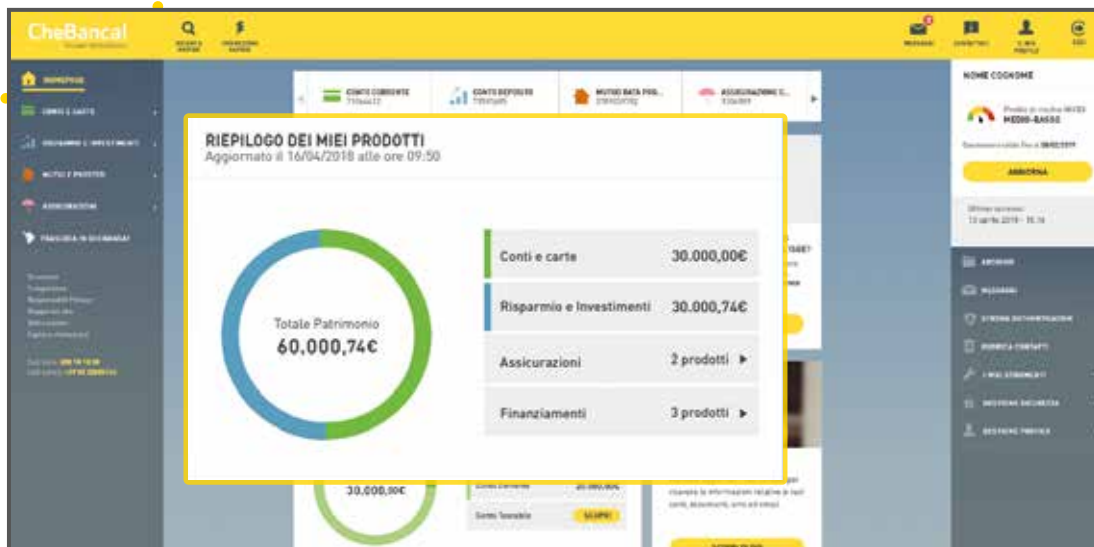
CheBanca!

RICERCA RAPIDA

OPERAZIONI RAPIDE

MESSAGGI

CONTATTACI

IL MIO PROFILO

ESCI

HOMEPAGE

CONTI E CARTE

RISPARMIO E INVESTIMENTI

MUTUI E PRESTITI

ASSICURAZIONI

TRASLOCA IN CHEBANCA!

CONTO CORRENTE

CONTO DEPOSITO

MUTUO RATA PRO...

ASSICURAZIONE C...

NOME COGNOME

MEDIO-BASSO

AGGIORNA

RIEPILOGO DEI MIEI PRODOTTI
Aggiornato il 16/04/2018 alle ore 09:50

Totale Patrimonio
60.000,74€

| Conti e carte | 30.000,00€ |
|---|---|
| Risparmio e Investimenti | 30.000,74€ |
| Assicurazioni | 2 prodotti ▶ |
| Finanziamenti | 3 prodotti ▶ |

30.000,00€

20.000,00€

ARCHIVIO

MESSAGGI

RUBRICA CONTATTI

I MIEI STRUMENTI

GESTIONE SICUREZZA

GESTIONE PROFILO

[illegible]